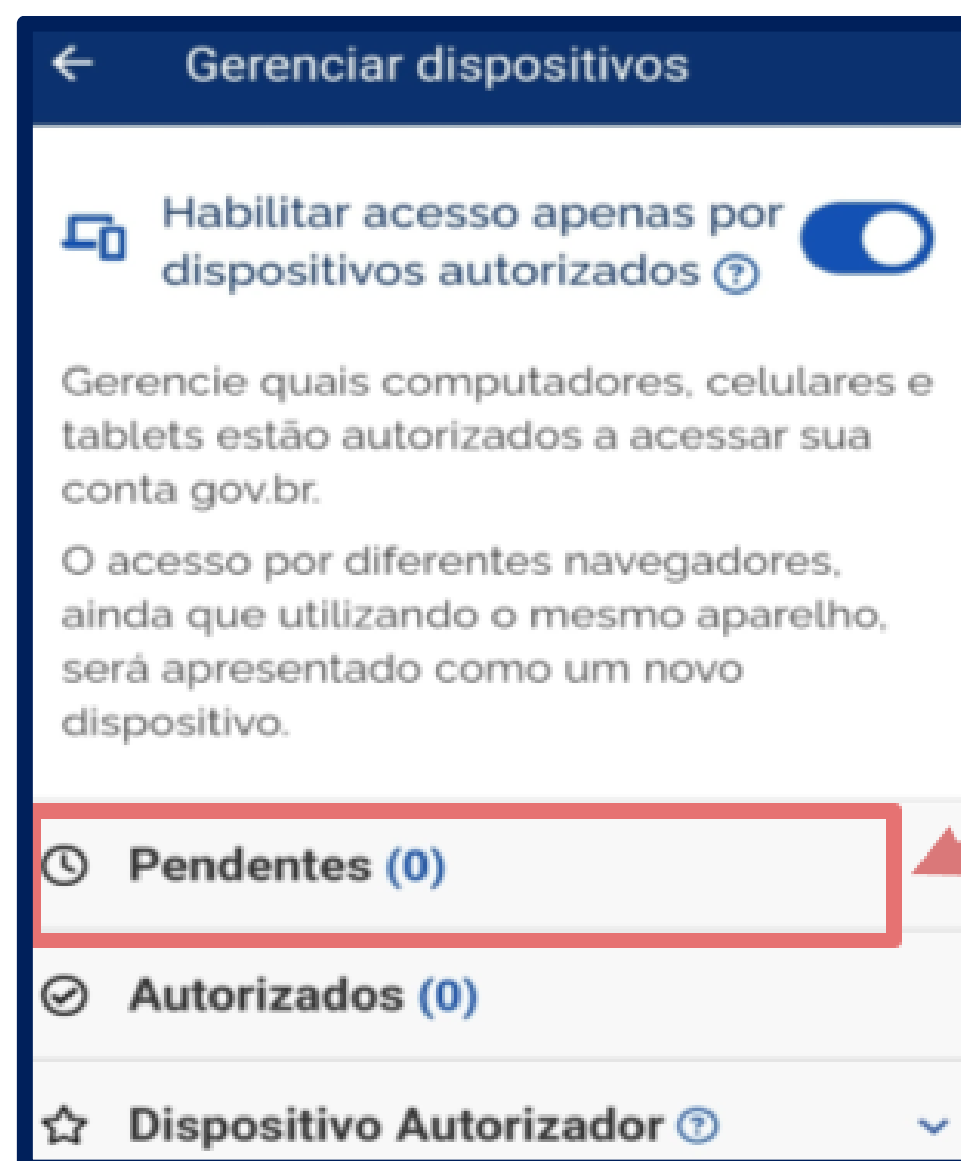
Gerenciar dispositivos

Habilitar acesso apenas por dispositivos autorizados ?

Gerencie quais computadores, celulares e tablets estão autorizados a acessar sua conta gov.br.

O acesso por diferentes navegadores, ainda que utilizando o mesmo aparelho, será apresentado como um novo dispositivo.

Pendentes (0)

Autorizados (0)

Dispositivo Autorizador ?